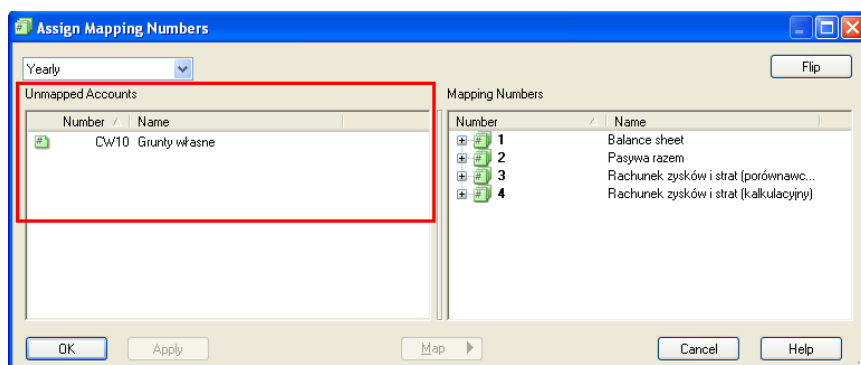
Assign Mapping Numbers

Yearly

Flip

Unmapped Accounts

| Number | Name |
|---|---|
| CW10 | Grunty własne |

Mapping Numbers

| Number | Name |
|---|---|
| 1 | Balance sheet |
| 2 | Pasywa razem |
| 3 | Rachunek zysków i strat (porównawc... |
| 4 | Rachunek zysków i strat (kalkulacyjny) |

OK

Apply

Map

Cancel

Help